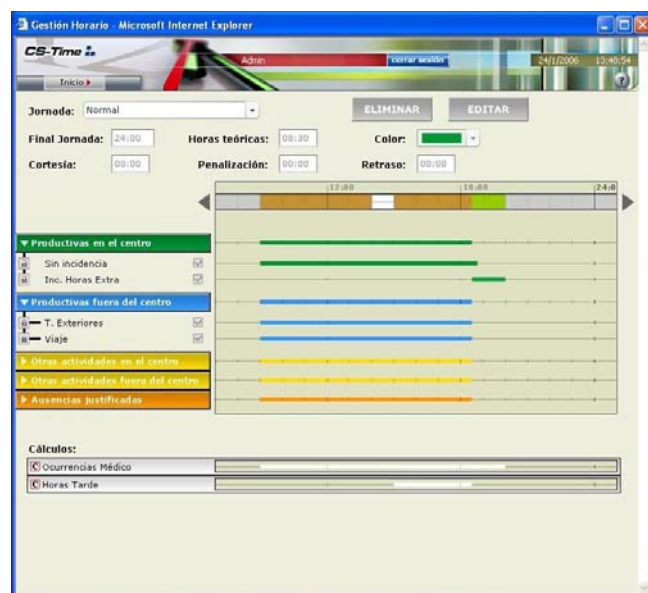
Gestión Horario - Microsoft Internet Explorer

CS-Time

Admin

cerrar sesión

24/1/2006 13:40:54

Inicio

Jornada: Normal

ELIMINAR

EDITAR

Final Jornada: 24:00

Horas teóricas: 08:30

Color:

Cortesía: 00:00

Penalización: 00:00

Retraso: 00:00

12:00

18:00

24:0

▼ Productivas en el centro

Sin incidencia

Inc. Horas Extra

▼ Productivas fuera del centro

T. Exteriores

Viaje

▶ Otras actividades en el centro

▶ Otras actividades fuera del centro

▶ Ausencias justificadas

Cálculos:

Ocurrencias Médico

Horas Tarde